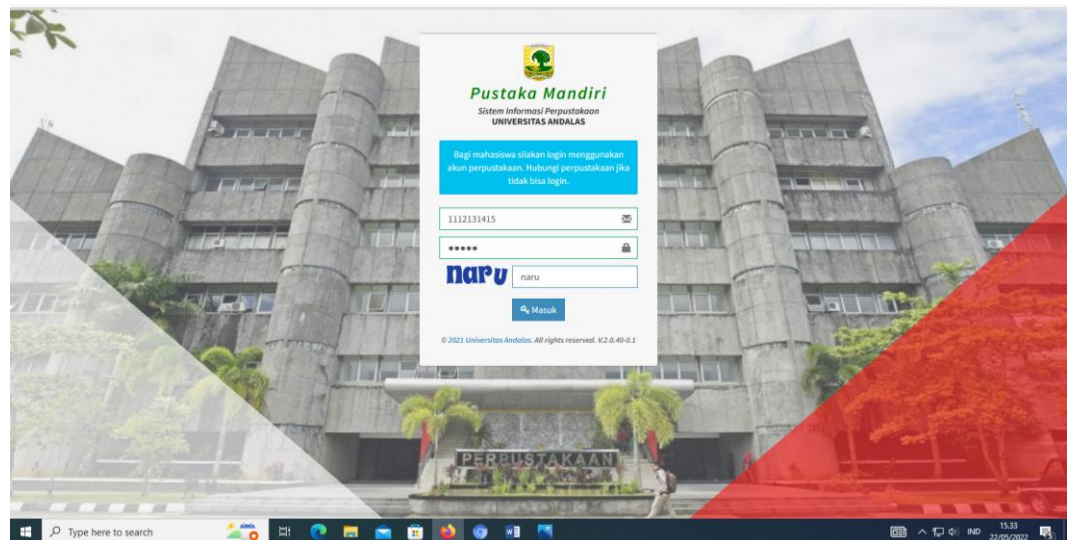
Pustaka Mandiri
Sistem Informasi Perpustakaan
UNIVERSITAS ANDALAS

Bagi mahasiswa silakan login menggunakan akun perpustakaan. Hubungi perpustakaan jika tidak bisa login.

1112131415

•••••

naru

naru

Masuk

© 2021 Universitas Andalas. All rights reserved. V.2.0.40-0.1

PERPUSTAKAAN

Type here to search

IND

15.33
22/05/2022